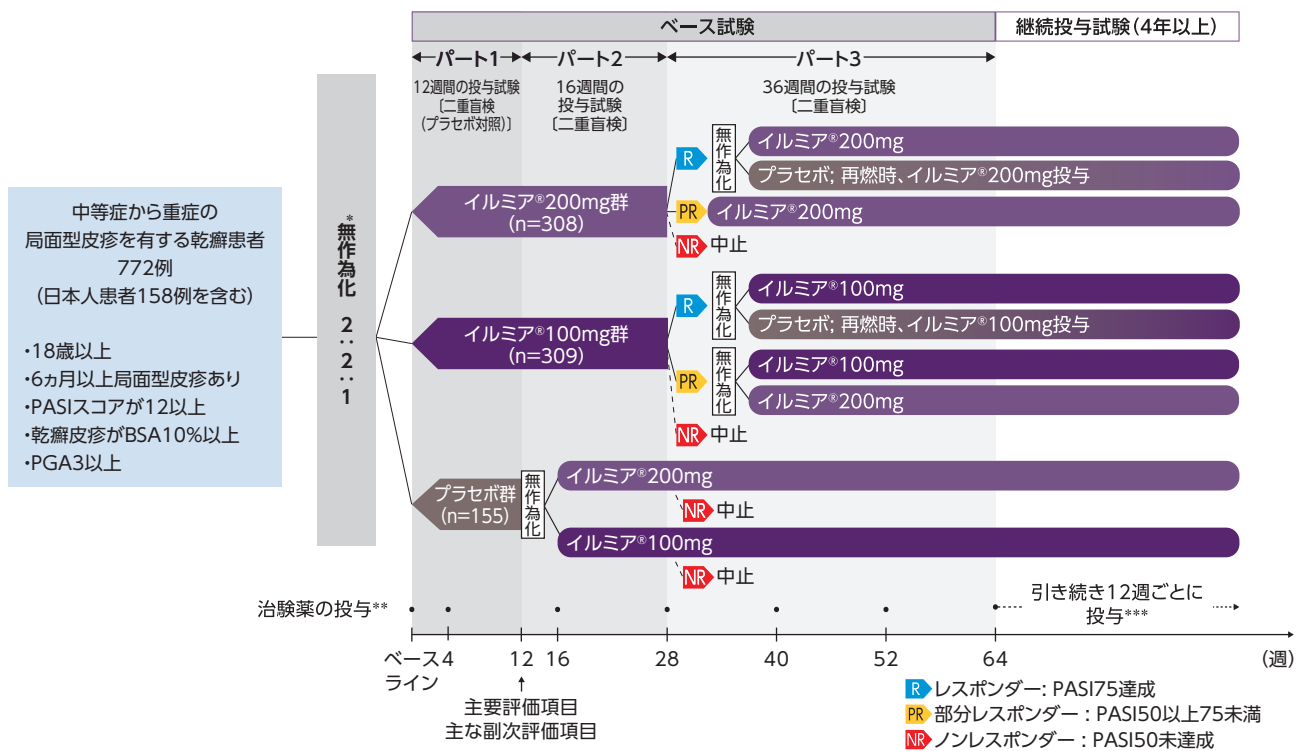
ベース試験

継続投与試験（4年以上）

パート1

パート2

パート3

12週間の投与試験〔二重盲検（プラセボ対照）〕

16週間の投与試験〔二重盲検〕

36週間の投与試験〔二重盲検〕

中等症から重症の局面型皮疹を有する乾癬患者772例（日本人患者158例を含む）

・18歳以上
・6ヵ月以上局面型皮疹あり
・PASIスコアが12以上
・乾癬皮疹がBSA10%以上
・PGA3以上

*無作為化 2：2：1

イルミア®200mg群（n=308）

R 無作為化 イルミア®200mg
プラセボ; 再燃時、イルミア®200mg投与
PR イルミア®200mg
NR 中止

イルミア®100mg群（n=309）

R 無作為化 イルミア®100mg
プラセボ; 再燃時、イルミア®100mg投与
PR 無作為化 イルミア®100mg
イルミア®200mg
NR 中止

プラセボ群（n=155）

無作為化 イルミア®200mg
NR 中止
イルミア®100mg
NR 中止

治験薬の投与**

引き続き12週ごとに投与***

ベースライン 4 12 16 28 40 52 64 （週）

主要評価項目
主な副次評価項目

R レスポンダー: PASI75達成
PR 部分レスポンダー：PASI50以上75未満
NR ノンレスポンダー：PASI50未達成